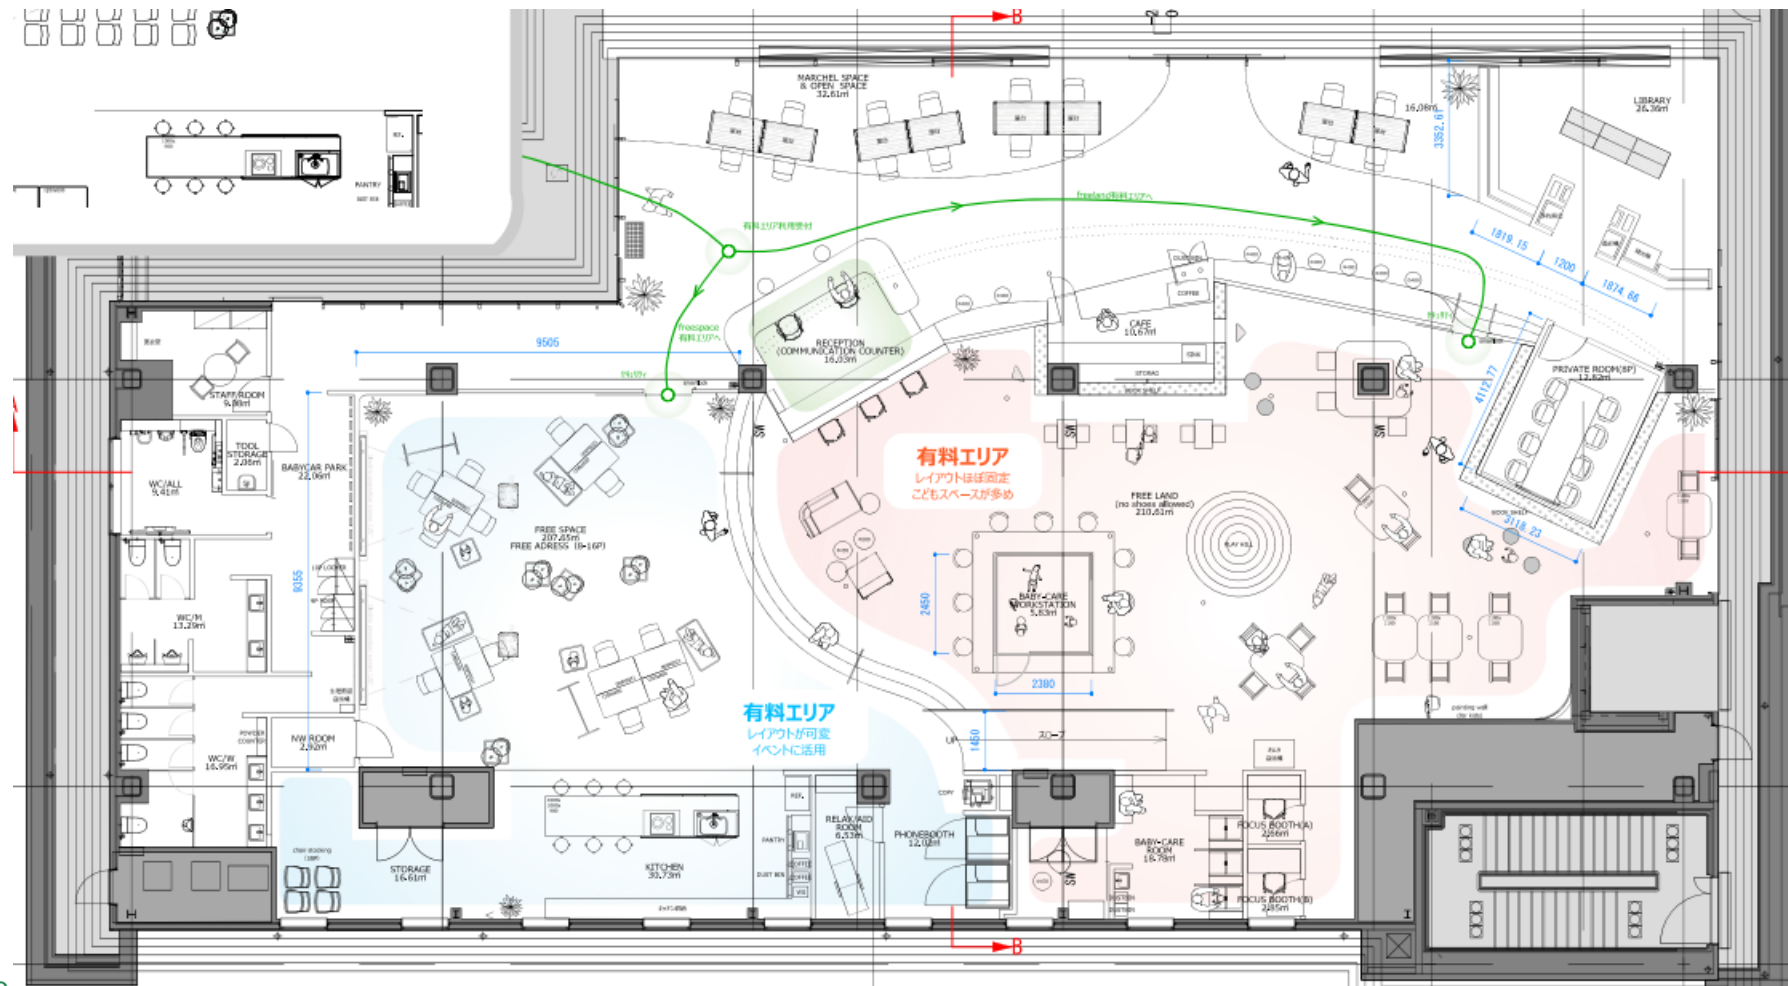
B

MARCHEL SPACE
& OPEN SPACE
32.61㎡

LIBRARY
26.36㎡

16.06㎡

3352.6

PANTRY

有料エリア利用受付

freelandへ有料エリアへ

1819.15

1200

1874.66

RECEPTION
(COMMUNICATION COUNTER)
16.03㎡

CAFE
10.67㎡

freespace
有料エリアへ

9505

STAFF ROOM
9.88㎡

TOOL STORAGE
2.06㎡

BABYCAR PARK
22.06㎡

WC/ALL
9.41㎡

有料エリア
レイアウトほぼ固定
こどもスペースが多め

PRIVATE ROOM(8P)
17.82㎡

4112.71

FREE LAND
(no shoes allowed)
210.81㎡

3118.23

FREE SPACE
207.65㎡
FREE ADRESS (8-16P)

9355

WC/M
13.29㎡

2450

BABY-CARE
WORKSTATION
5.83㎡

2380

有料エリア
レイアウトが可変
イベントに活用

NW ROOM
2.92㎡

WC/W
16.95㎡

UP

1450

スロープ

STORAGE
16.61㎡

KITCHEN
30.73㎡

RELAX/AID
ROOM
6.53㎡

PHONEBOOTH
12.02㎡

BABY-CARE
ROOM
18.78㎡

FOCUS BOOTH(A)
2.66㎡

FOCUS BOOTH(B)
2.65㎡

B